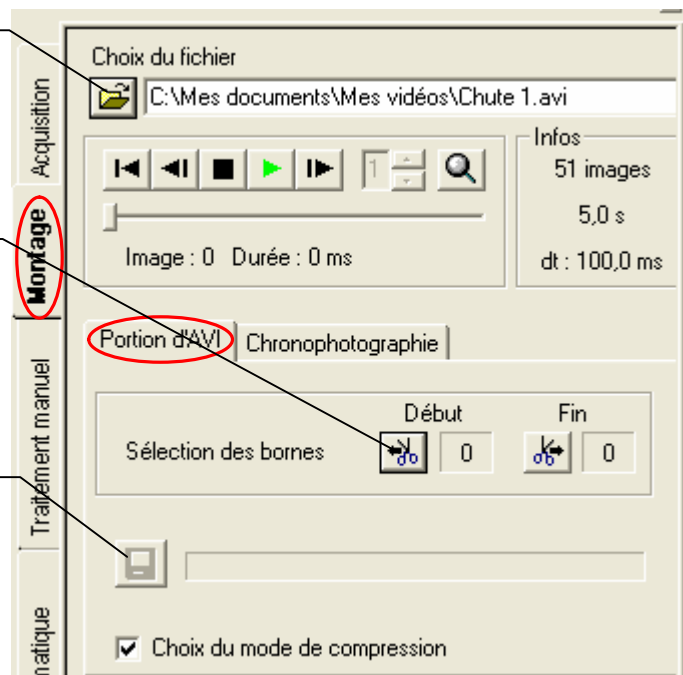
Acquisition
Montage
Traitement manuel
natique

Choix du fichier
C:\Mes documents\Mes vidéos\Chute 1.avi

1

Image : 0 Durée : 0 ms

Infos
51 images
5,0 s
dt : 100,0 ms

Portion d'AVI
Chronophotographie

Sélection des bornes
Début
0
Fin
0

Choix du mode de compression